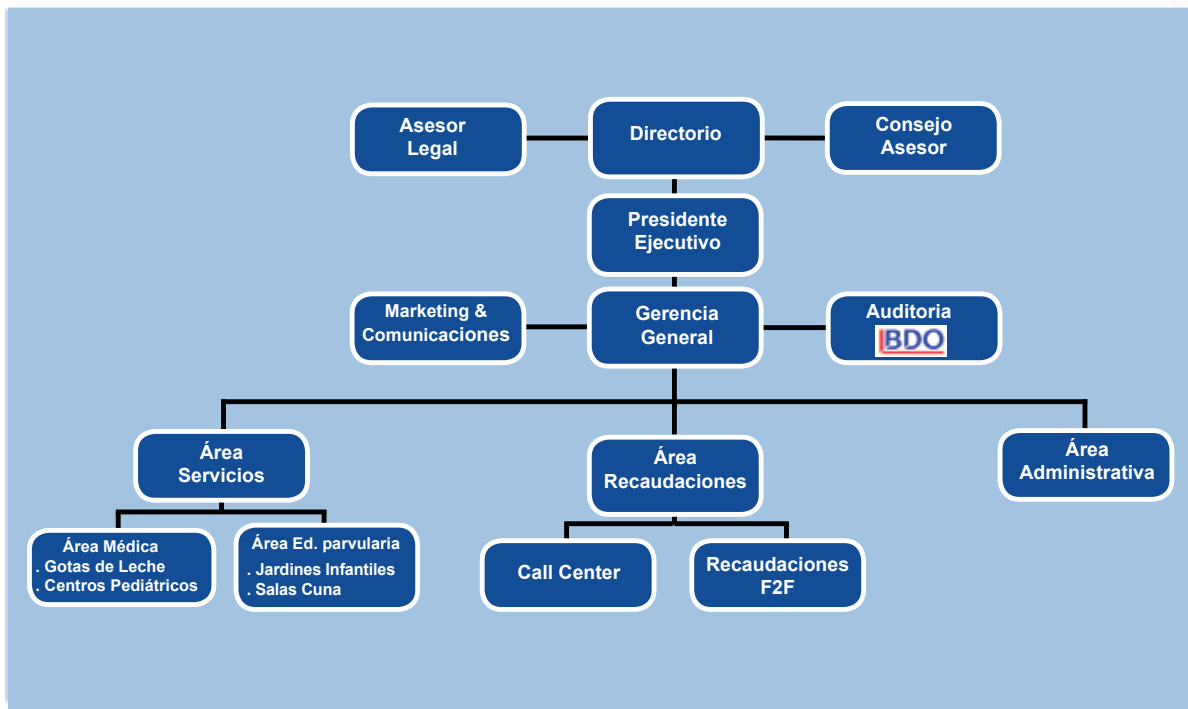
Asesor Legal

Directorio

Consejo Asesor

Presidente Ejecutivo

Marketing & Comunicaciones

Gerencia General

Auditoria
BDO

Área Servicios

Área Recaudaciones

Área Administrativa

Área Médica
. Gotas de Leche
. Centros Pediátricos

Área Ed. parvularia
. Jardines Infantiles
. Salas Cuna

Call Center

Recaudaciones F2F